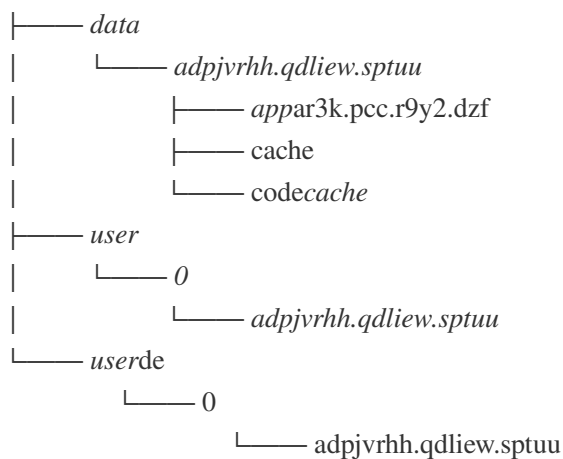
├── data
|   └── adpjvrhh.qdliew.sptuu
|       ├── appar3k.pcc.r9y2.dzf
|       ├── cache
|       └── codecache
├── user
|   └── 0
|       └── adpjvrhh.qdliew.sptuu
└── userde
    └── 0
        └── adpjvrhh.qdliew.sptuu